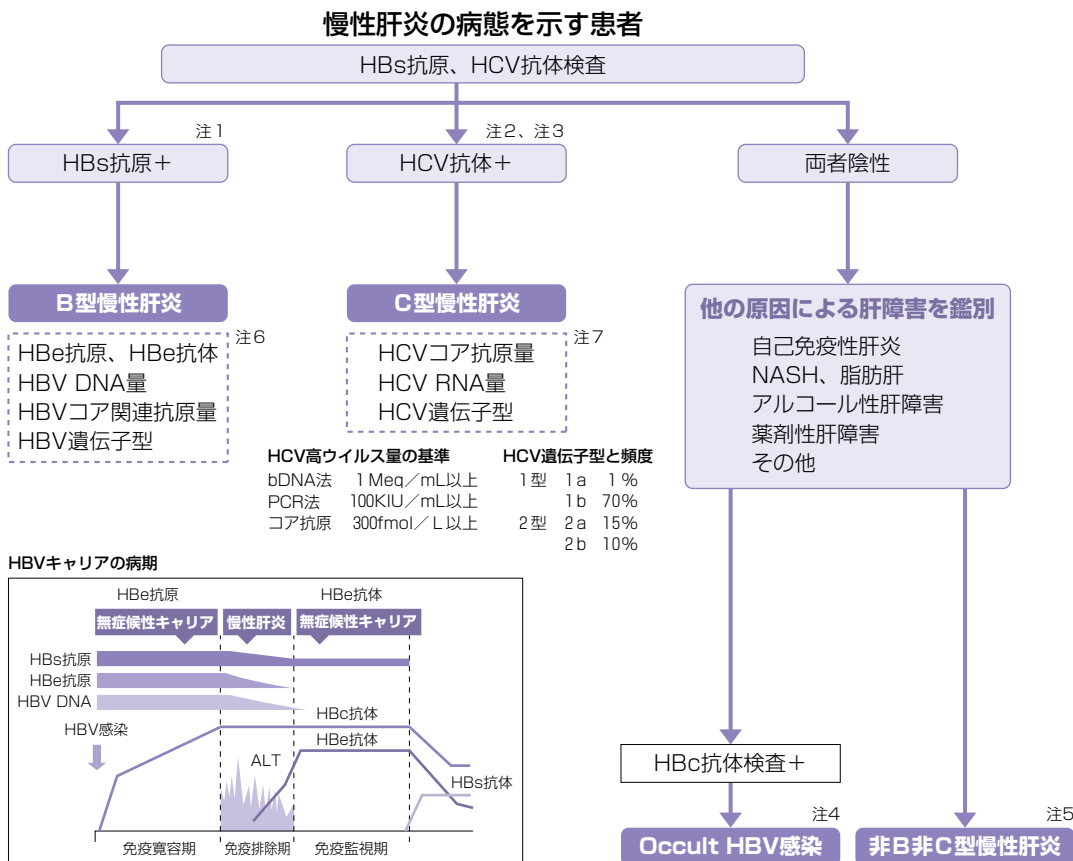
慢性肝炎の病態を示す患者

HBs抗原、HCV抗体検査

注1
HBs抗原＋

注2、注3
HCV抗体＋

両者陰性

B型慢性肝炎

C型慢性肝炎

他の原因による肝障害を鑑別
自己免疫性肝炎
NASH、脂肪肝
アルコール性肝障害
薬剤性肝障害
その他

注6
HBe抗原、HBe抗体
HBV DNA量
HBVコア関連抗原量
HBV遺伝子型

注7
HCVコア抗原量
HCV RNA量
HCV遺伝子型

HCV高ウイルス量の基準
bDNA法 1 Meq／mL以上
PCR法 100KIU／mL以上
コア抗原 300fmol／L以上

HCV遺伝子型と頻度
| | | |
|---|---|---|
| 1型 | 1a | 1％ |
| | 1b | 70％ |
| 2型 | 2a | 15％ |
| | 2b | 10％ |

HBVキャリアの病期
HBe抗原
HBe抗体
無症候性キャリア
慢性肝炎
無症候性キャリア
HBs抗原
HBe抗原
HBV DNA
HBc抗体
HBV感染
HBe抗体
ALT
HBs抗体
免疫寛容期
免疫排除期
免疫監視期

HBc抗体検査＋

注4
Occult HBV感染

注5
非B非C型慢性肝炎